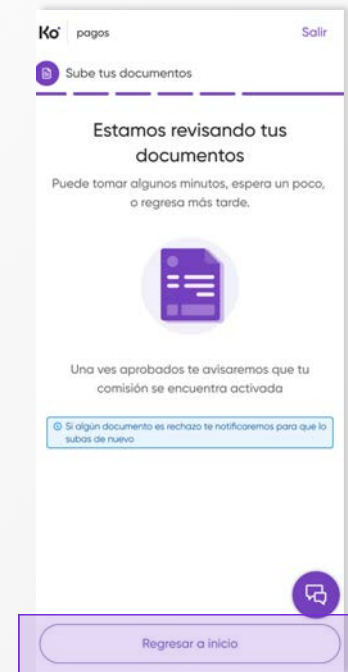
Ko pagos Salir

Sube tus documentos

Estamos revisando tus documentos

Puede tomar algunos minutos, espera un poco, o regresa más tarde.

Una ves aprobados te avisaremos que tu comisión se encuentra activada

Si algún documento es rechazo te notificaremos para que lo subas de nuevo

Regresar a inicio